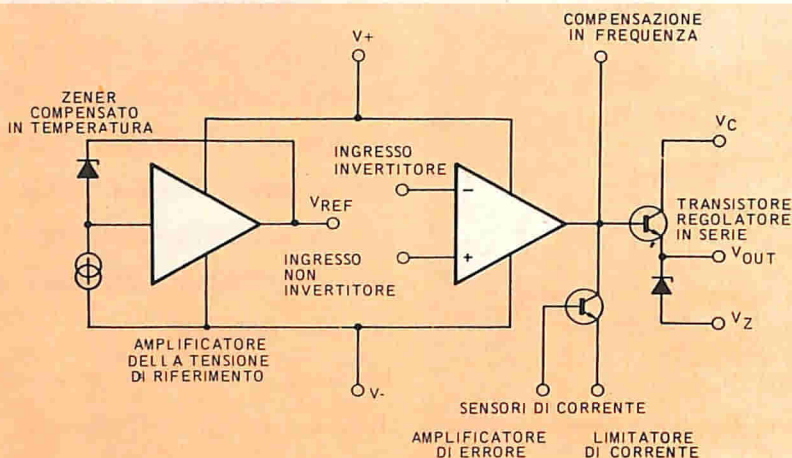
COMPENSAZIONE IN FREQUENZA

V+

ZENER COMPENSATO IN TEMPERATURA

INGRESSO INVERTITORE

$V_{REF}$

INGRESSO NON INVERTITORE

−

+

$V_C$

TRANSISTORE REGOLATORE IN SERIE

$V_{OUT}$

$V_Z$

AMPLIFICATORE DELLA TENSIONE DI RIFERIMENTO

V-

SENSORI DI CORRENTE

AMPLIFICATORE DI ERRORE

LIMITATORE DI CORRENTE